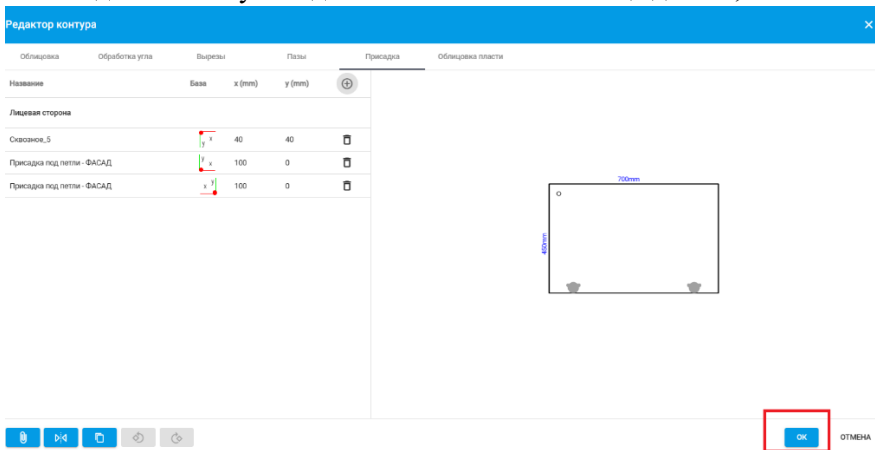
Редактор контура

Облицовка | Обработка угла | Вырезы | Пазы | Присадка | Облицовка пласти

| Название | База | x (mm) | y (mm) |
|---|---|---|---|
| Лицевая сторона | | | |
| Сквозное_5 | y x | 40 | 40 |
| Присадка под петли - ФАСАД | y x | 100 | 0 |
| Присадка под петли - ФАСАД | x y | 100 | 0 |

700mm

400mm

OK

ОТМЕНА